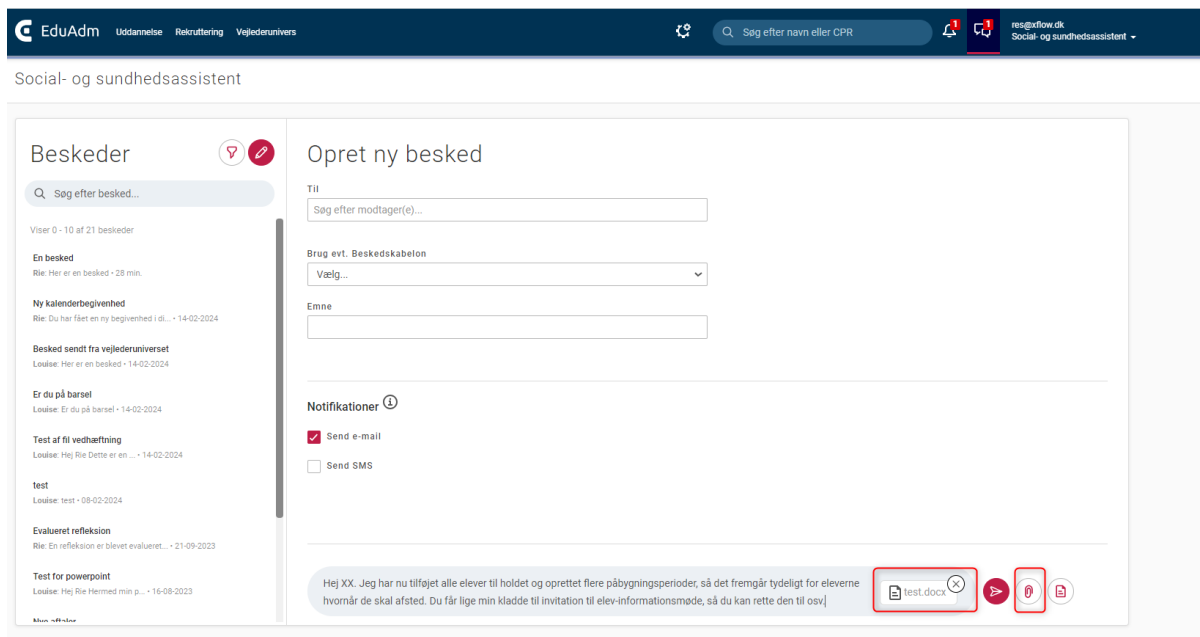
EduAdm Uddannelse Rekruttering Vejlederunivers

Søg efter navn eller CPR

1

1

res@xflow.dk
Social- og sundhedsassistent

Social- og sundhedsassistent

Beskeder

Søg efter besked...

Viser 0 - 10 af 21 beskeder

En besked
Rie: Her er en besked • 28 min.

Ny kalenderbegivenhed
Rie: Du har fået en ny begivenhed i di... • 14-02-2024

Besked sendt fra vejlederuniverset
Louise: Her er en besked • 14-02-2024

Er du på barsel
Louise: Er du på barsel • 14-02-2024

Test af fil vedhæftning
Louise: Hej Rie Dette er en ... • 14-02-2024

test
Louise: test • 08-02-2024

Evalueret refleksion
Rie: En refleksion er blevet evalueret... • 21-09-2023

Test for powerpoint
Louise: Hej Rie Hermed min p... • 16-08-2023

Nye aftaler

Opret ny besked

Til

Søg efter modtager(e)...

Brug evt. Beskedskabelon

Vælg...

Emne

Notifikationer

Send e-mail

Send SMS

Hej XX. Jeg har nu tilføjet alle elever til holdet og oprettet flere påbygningsperioder, så det fremgår tydeligt for eleverne hvornår de skal afsted. Du får lige min kladde til invitation til elev-informationsmøde, så du kan rette den til osv.

test.docx